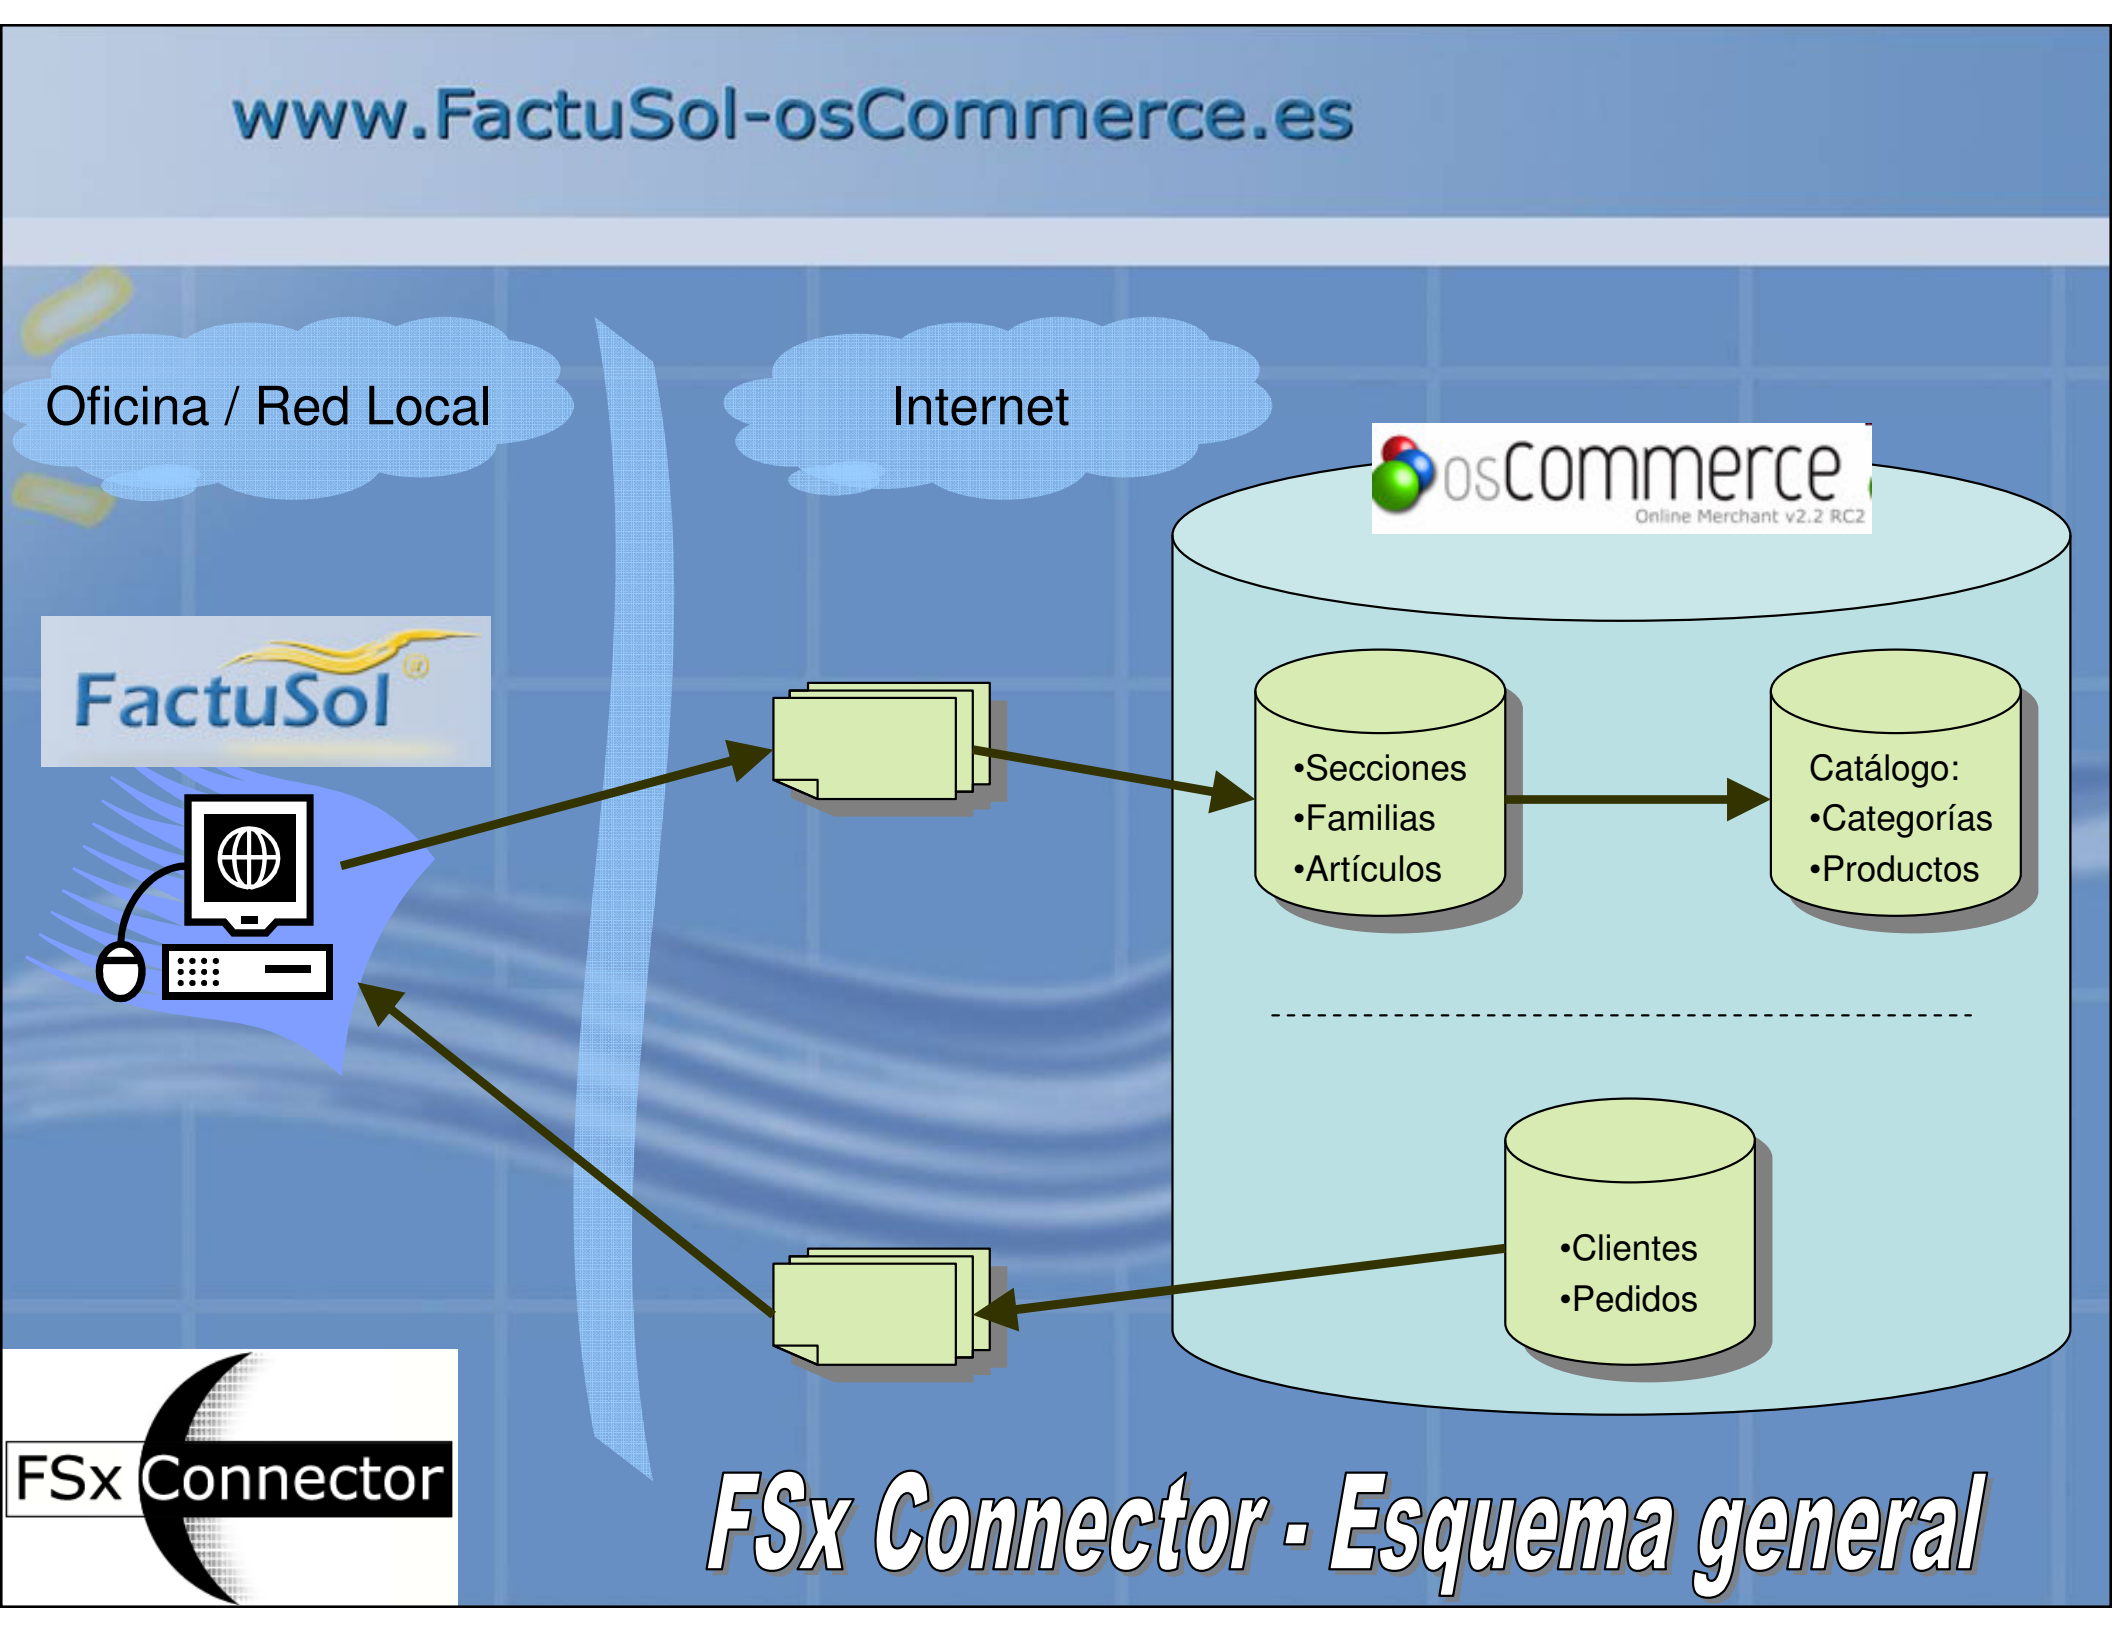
www.FactuSol-osCommerce.es

Oficina / Red Local

Internet

osCommerce
Online Merchant v2.2 RC2

FactuSol

•Secciones
•Familias
•Artículos

Catálogo:
•Categorías
•Productos

•Clientes
•Pedidos

FSx Connector

FSx Connector - Esquema general